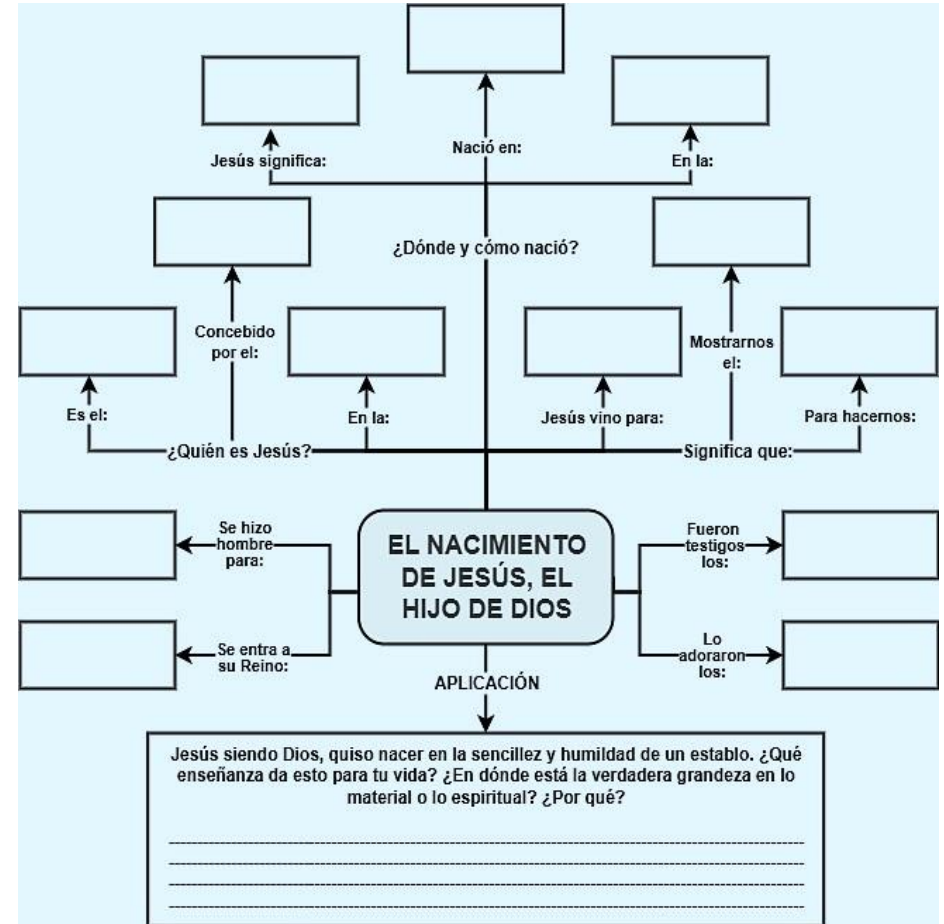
Jesús significa:

Nació en:

En la:

¿Dónde y cómo nació?

Concebido por el:

Mostrarnos el:

Es el:

En la:

Jesús vino para:

Para hacernos:

¿Quién es Jesús?

Significa que:

Se hizo hombre para:

EL NACIMIENTO DE JESÚS, EL HIJO DE DIOS

Fueron testigos los:

Se entra a su Reino:

Lo adoraron los:

APLICACIÓN

Jesús siendo Dios, quiso nacer en la sencillez y humildad de un establo. ¿Qué enseñanza da esto para tu vida? ¿En dónde está la verdadera grandeza en lo material o lo espiritual? ¿Por qué?